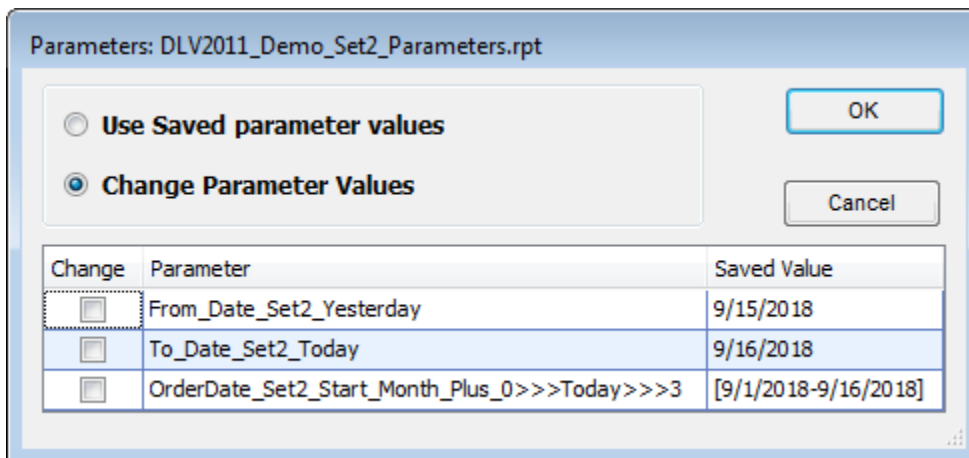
Parameters: DLV2011_Demo_Set2_Parameters.rpt

Use Saved parameter values

Change Parameter Values

OK

Cancel

| Change | Parameter | Saved Value |
|---|---|---|
| | From_Date_Set2_Yesterday | 9/15/2018 |
| | To_Date_Set2_Today | 9/16/2018 |
| | OrderDate_Set2_Start_Month_Plus_0>>>Today>>>3 | [9/1/2018-9/16/2018] |